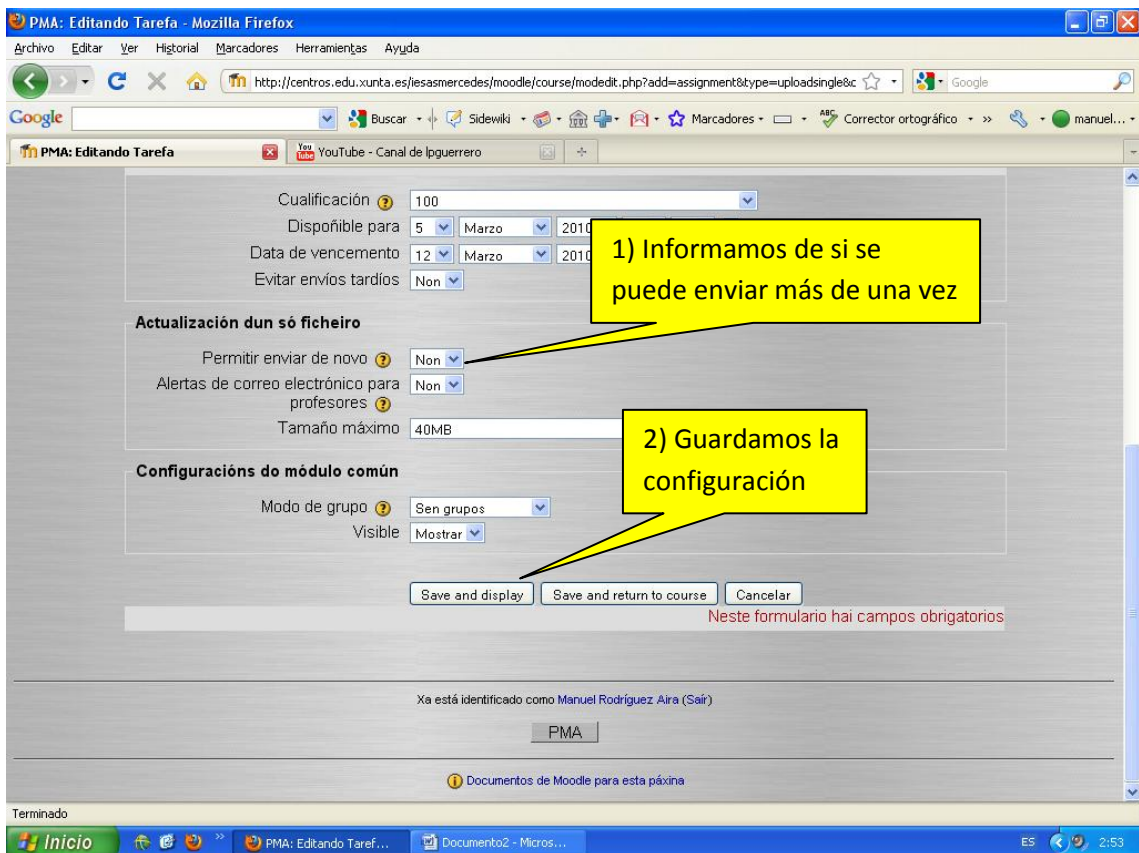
PMA: Editando Tarefa - Mozilla Firefox

Archivo Editar Ver Historial Marcadores Herramientas Ayuda

http://centros.edu.xunta.es/iesasmercedes/moodle/course/modedit.php?add=assignment&type=uploadsingle&c

Google

Buscar Sidewiki Marcadores Corrector ortográfico manuel...

PMA: Editando Tarefa

YouTube - Canal de lpguerrero

Cualificación 100

Dispoñible para 5 Marzo 2010

Data de vencemento 12 Marzo 2010

Evitar envíos tardíos Non

1) Informamos de si se puede enviar más de una vez

Actualización dun só ficheiro

Permitir enviar de novo Non

Alertas de correo electrónico para profesores Non

Tamaño máximo 40MB

2) Guardamos la configuración

Configuracións do módulo común

Modo de grupo Sen grupos

Visible Mostrar

Save and display Save and return to course Cancelar

Neste formulario hai campos obrigatorios

Xa está identificado como Manuel Rodríguez Aira (Saír)

PMA

Documentos de Moodle para esta páxina

Terminado

Inicio PMA: Editando Taref... Documento2 - Micros... ES 2:53